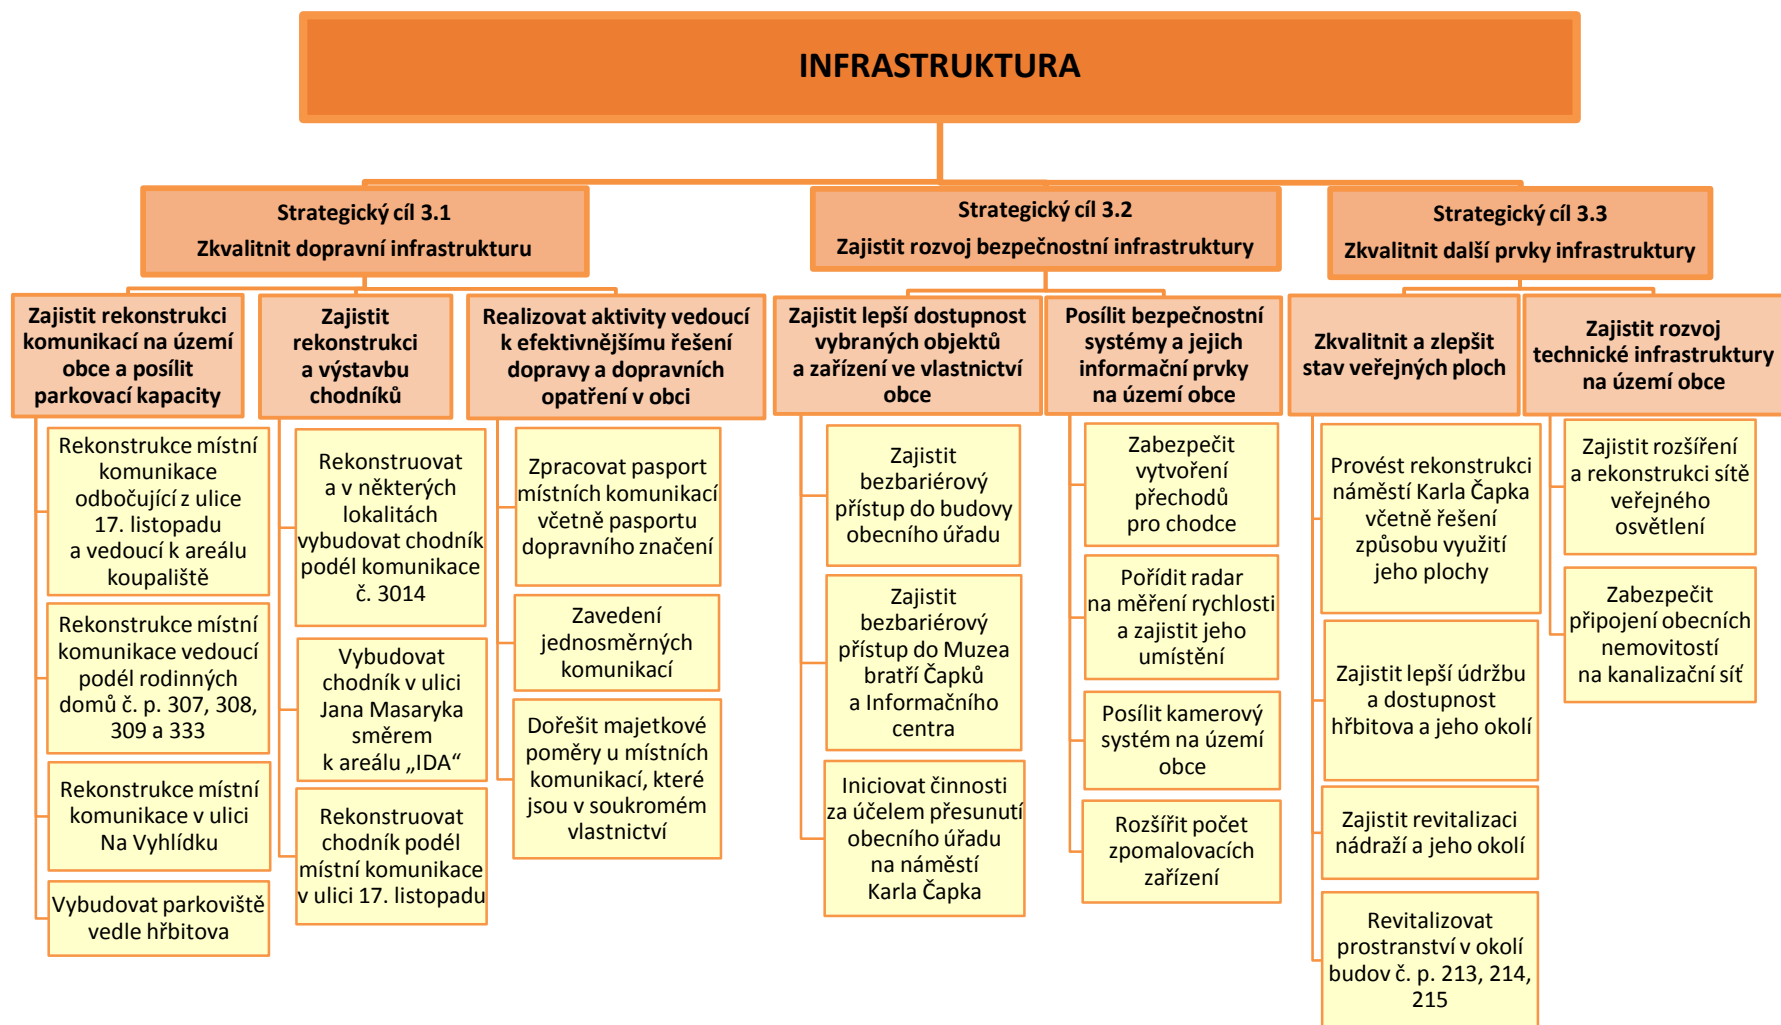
INFRASTRUKTURA

Strategický cíl 3.1
Zkvalitnit dopravní infrastrukturu

Strategický cíl 3.2
Zajistit rozvoj bezpečnostní infrastruktury

Strategický cíl 3.3
Zkvalitnit další prvky infrastruktury

Zajistit rekonstrukci komunikací na území obce a posílit parkovací kapacity

Rekonstrukce místní komunikace odbočující z ulice 17. listopadu a vedoucí k areálu koupaliště

Rekonstrukce místní komunikace vedoucí podél rodinných domů č. p. 307, 308, 309 a 333

Rekonstrukce místní komunikace v ulici Na Vyhlídku

Vybudovat parkoviště vedle hřbitova

Zajistit rekonstrukci a výstavbu chodníků

Rekonstruovat a v některých lokalitách vybudovat chodník podél komunikace č. 3014

Vybudovat chodník v ulici Jana Masaryka směrem k areálu „IDA“

Rekonstruovat chodník podél místní komunikace v ulici 17. listopadu

Realizovat aktivity vedoucí k efektivnějšímu řešení dopravy a dopravních opatření v obci

Zpracovat pasport místních komunikací včetně pasportu dopravního značení

Zavedení jednosměrných komunikací

Dořešit majetkové poměry u místních komunikací, které jsou v soukromém vlastnictví

Zajistit lepší dostupnost vybraných objektů a zařízení ve vlastnictví obce

Zajistit bezbariérový přístup do budovy obecního úřadu

Zajistit bezbariérový přístup do Muzea bratří Čapků a Informačního centra

Iniciovat činnosti za účelem přesunutí obecního úřadu na náměstí Karla Čapka

Posílit bezpečnostní systémy a jejich informační prvky na území obce

Zabezpečit vytvoření přechodů pro chodce

Pořídit radar na měření rychlosti a zajistit jeho umístění

Posílit kamerový systém na území obce

Rozšířit počet zpomalovacích zařízení

Zkvalitnit a zlepšit stav veřejných ploch

Provést rekonstrukci náměstí Karla Čapka včetně řešení způsobu využití jeho plochy

Zajistit lepší údržbu a dostupnost hřbitova a jeho okolí

Zajistit revitalizaci nádraží a jeho okolí

Revitalizovat prostranství v okolí budov č. p. 213, 214, 215

Zajistit rozvoj technické infrastruktury na území obce

Zajistit rozšíření a rekonstrukci sítě veřejného osvětlení

Zabezpečit připojení obecních nemovitostí na kanalizační síť